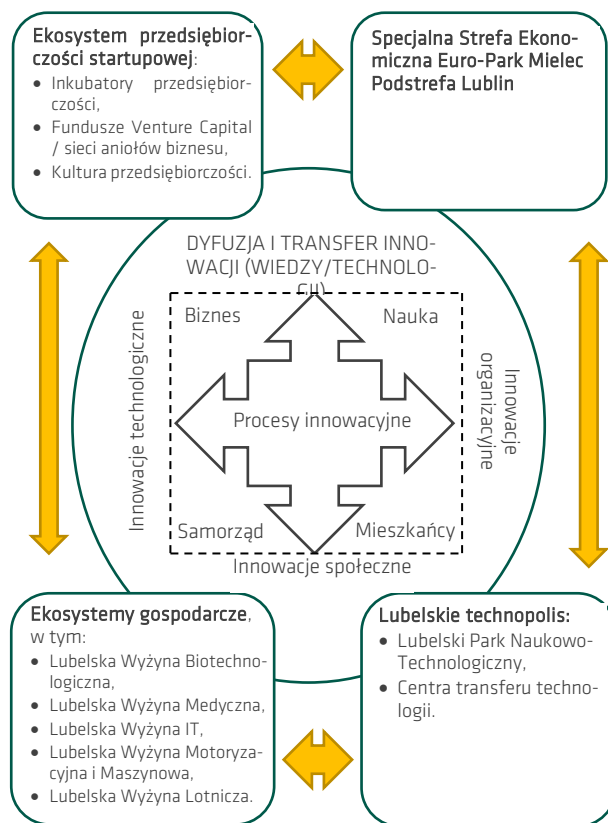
Ekosystem przedsiębiorczości startupowej:
- Inkubatory przedsiębiorczości,
- Fundusze Venture Capital / sieci aniołów biznesu,
- Kultura przedsiębiorczości.

Specjalna Strefa Ekonomiczna Euro-Park Mielec Podstrefa Lublin

DYFUZJA I TRANSFER INNOWACJI (WIEDZY/TECHNOLOGII)

Biznes

Nauka

Innowacje technologiczne

Innowacje organizacyjne

Procesy innowacyjne

Samorząd

Mieszkańcy

Innowacje społeczne

Ekosystemy gospodarcze, w tym:
- Lubelska Wyżyna Biotechnologiczna,
- Lubelska Wyżyna Medyczna,
- Lubelska Wyżyna IT,
- Lubelska Wyżyna Motoryzacyjna i Maszynowa,
- Lubelska Wyżyna Lotnicza.

Lubelskie technopolis:
- Lubelski Park Naukowo-Technologiczny,
- Centra transferu technologii.